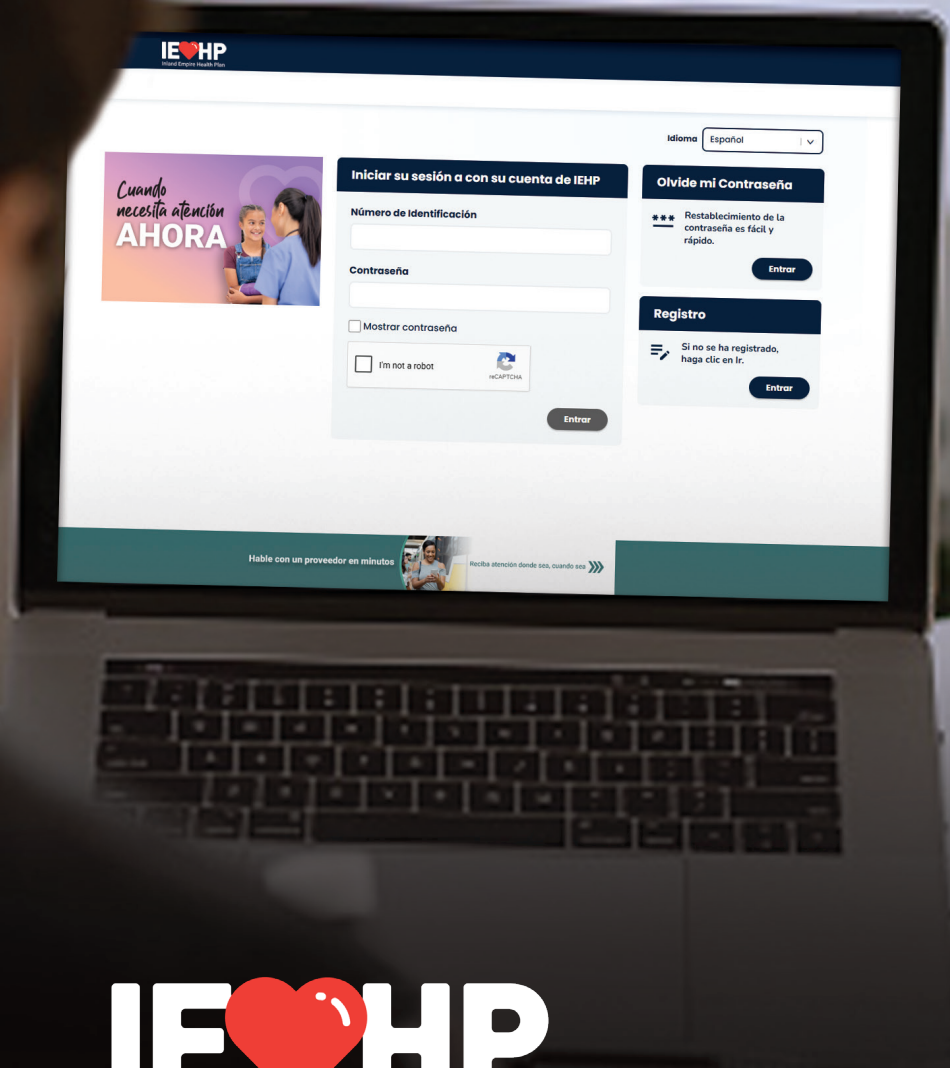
IEHP
Inland Empire Health Plan

Idioma Español

Cuando necesita atención AHORA

Iniciar su sesión a con su cuenta de IEHP

Número de Identificación

Contraseña

Mostrar contraseña

I'm not a robot
reCAPTCHA

Entrar

Olvide mi Contraseña

Restablecimiento de la contraseña es fácil y rápido.

Entrar

Registro

Si no se ha registrado, haga clic en Ir.

Entrar

Hable con un proveedor en minutos

Reciba atención donde sea, cuando sea

IEHP